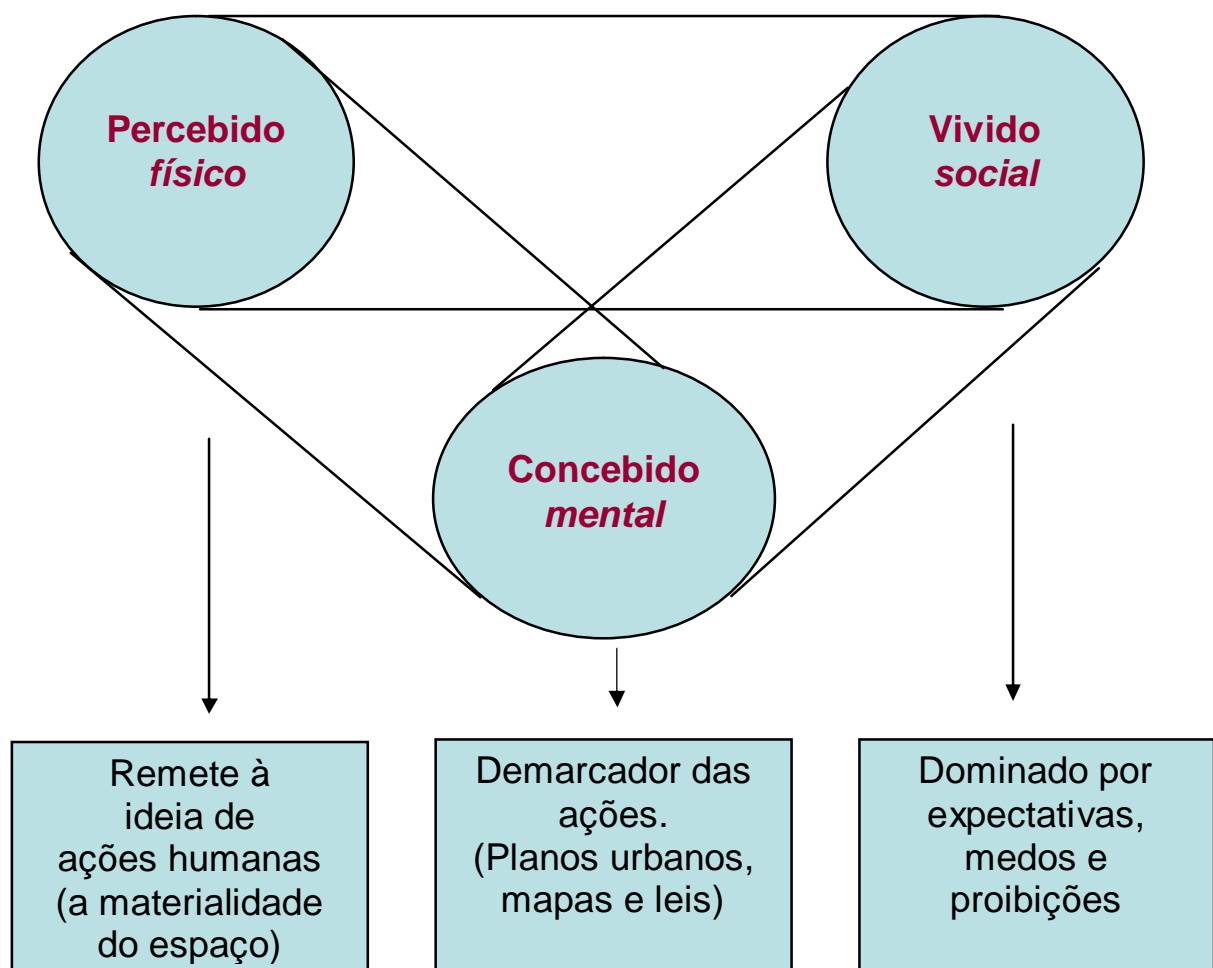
Percebido
*físico*

Vivido
*social*

Concebido
*mental*

Remete à ideia de ações humanas (a materialidade do espaço)

Demarcador das ações. (Planos urbanos, mapas e leis)

Dominado por expectativas, medos e proibições